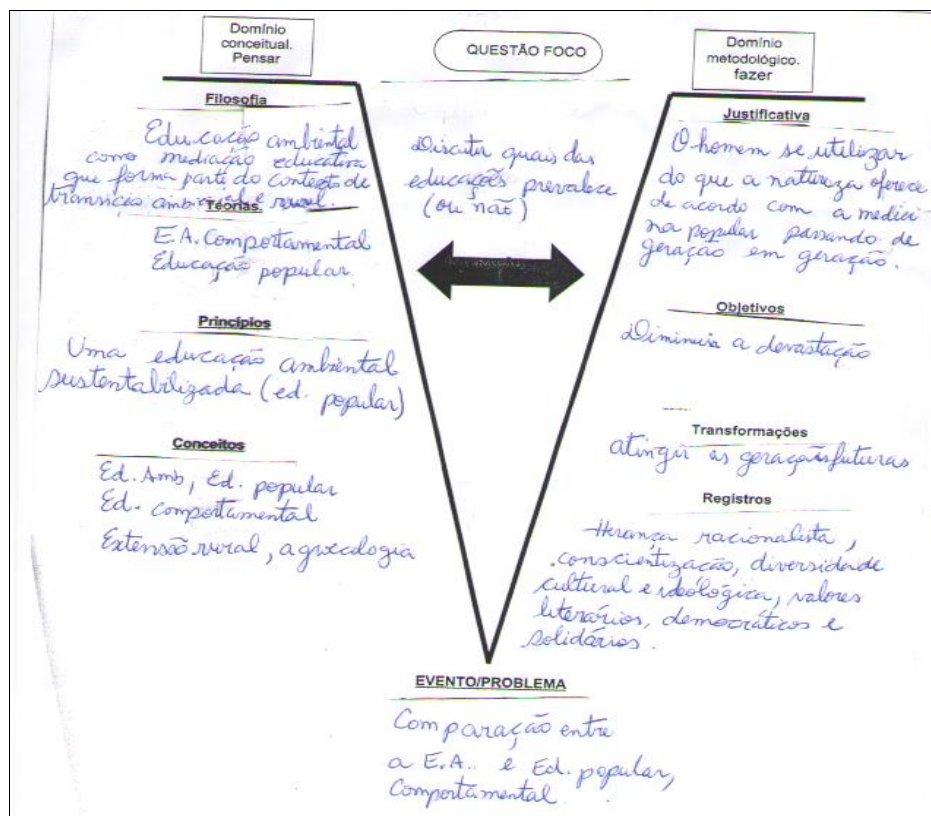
Domínio conceitual. Pensar

QUESTÃO FOCO

Domínio metodológico. fazer

Filosofia

Educação ambiental como mediação educativa que forma parte do contexto de transições ambiental e rural.

Teorias.

E.A. Comportamental
Educação popular

Princípios

Uma educação ambiental sustentabilizada (ed. popular)

Conceitos

Ed. Amb, Ed. popular
Ed. comportamental
Extensão rural, agroecologia

Discutir quais das educações prevalece (ou não)

Justificativa

O homem se utilizar do que a natureza oferece de acordo com a medici na popular passando de geração em geração.

Objetivos

Diminuir a devastação

Transformações

atingir as gerações futuras

Registros

Herança racionalista, conscientização, diversidade cultural e ideológica, valores literários, democráticos e solidários.

EVENTO/PROBLEMA

Comparação entre a E.A. e Ed. popular, Comportamental